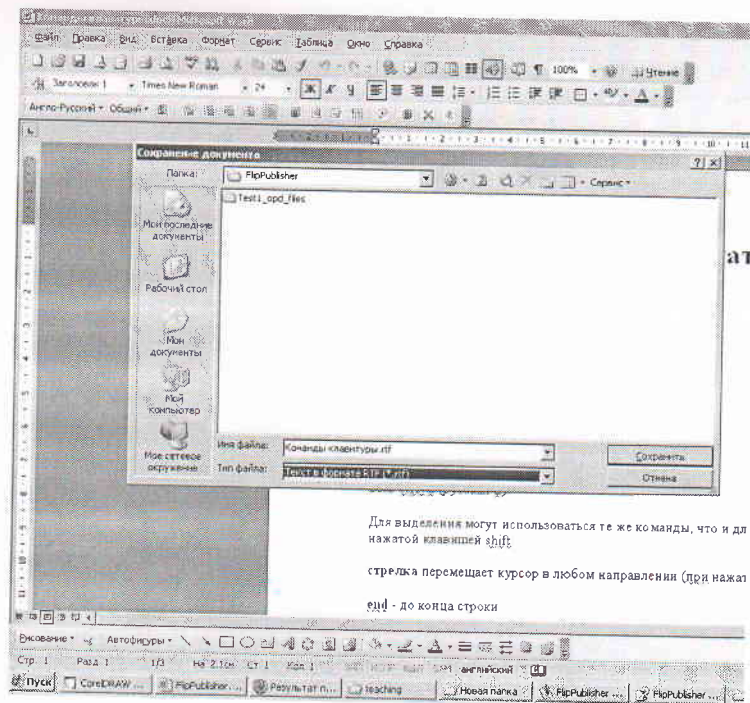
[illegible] - Microsoft Word

Файл Правка Вид Вставка Формат Сервис Таблица Окно Справка

100% Чтение

Заголовок 1 Times New Roman 24

Англо-Русский Общий

Сохранение документа

?|X

Папка: FlipPublisher

Сервис

Test1_opd_files

Мои последние документы

Рабочий стол

Мои документы

Мой компьютер

Мое сетевое окружение

Имя файла: Команды клавиатуры.rtf

Тип файла: Текст в формате RTF (*.rtf)

Сохранить

Отмена

ат

Для выделения могут использоваться те же команды, что и дл нажатой клавишей shift

стрелка перемещает курсор в любом направлении (при нажат

end - до конца строки

Рисование Автофигуры

Стр. 1 Разд 1 1/3 На 2.1см Ст 1 Кол 1 ЗАП ИСПР ВДЛ ЗАМ английский

Пуск CorelDRAW ... FlipPublisher... Результат п... teaching Новая папка FlipPublisher ... FlipPublisher ...